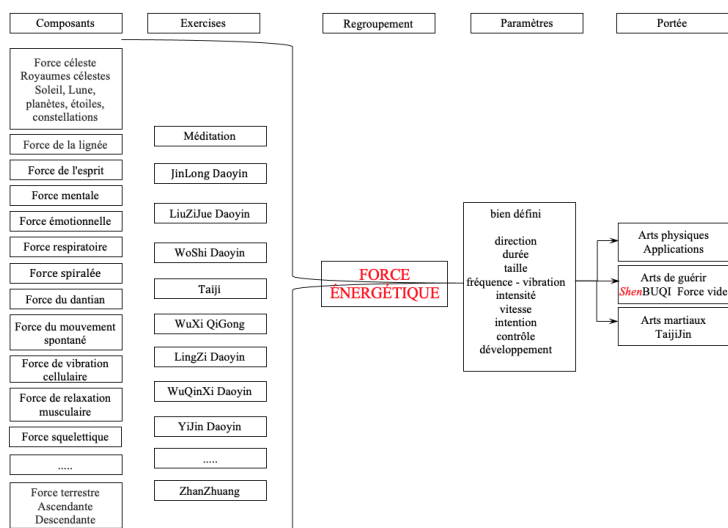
Composants

Exercises

Regroupement

Paramètres

Portée

Force céleste
Royaumes célestes
Soleil, Lune, planètes, étoiles, constellations

Force de la lignée

Force de l'esprit

Force mentale

Force émotionnelle

Force respiratoire

Force spiralée

Force du dantian

Force du mouvement spontané

Force de vibration cellulaire

Force de relaxation musculaire

Force squelettique

.....

Force terrestre
Ascendante
Descendante

Méditation

JinLong Daoyin

LiuZiJue Daoyin

WoShi Daoyin

Taiji

WuXi QiGong

LingZi Daoyin

WuQinXi Daoyin

YiJin Daoyin

.....

ZhanZhuang

FORCE ÉNERGÉTIQUE

bien défini

direction
durée
taille
fréquence - vibration
intensité
vitesse
intention
contrôle
développement

Arts physiques
Applications

Arts de guérir
ShenBUQI Force vide

Arts martiaux
TaijiJin